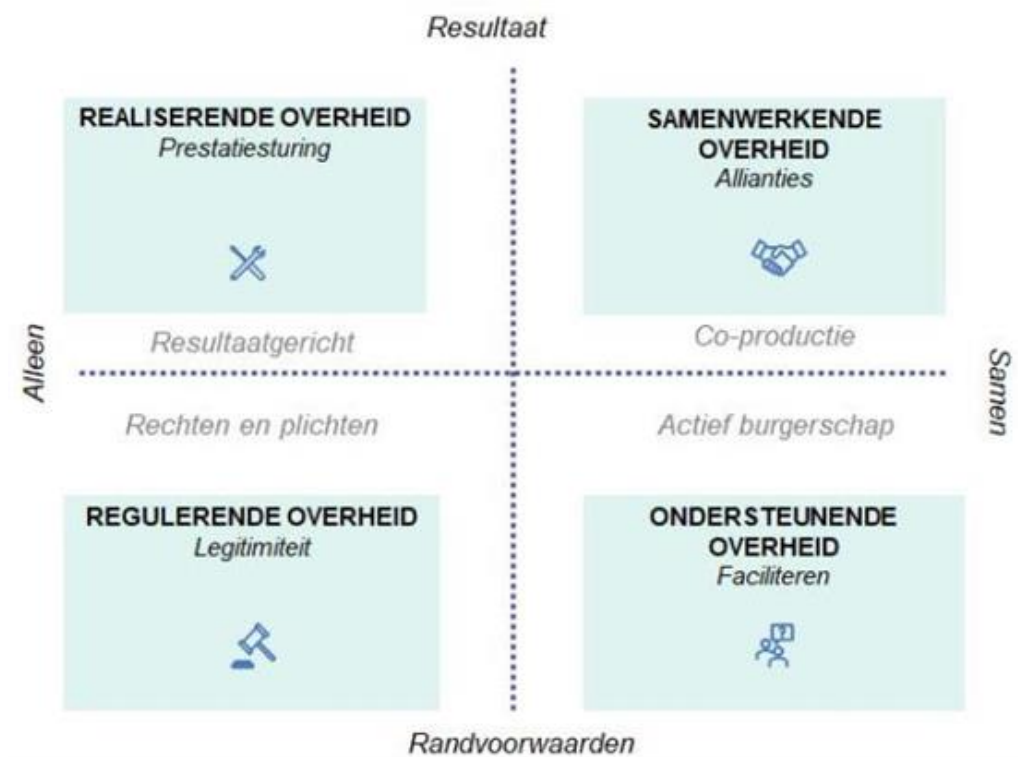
Resultaat

REALISERENDE OVERHEID
Prestatiesturing

SAMENWERKENDE OVERHEID
Allianties

Alleen

Resultaatgericht

Co-productie

Samen

Rechten en plichten

Actief burgerschap

REGULERENDE OVERHEID
Legitimiteit

ONDERSTEUNENDE OVERHEID
Faciliteren

Randvoorwaarden